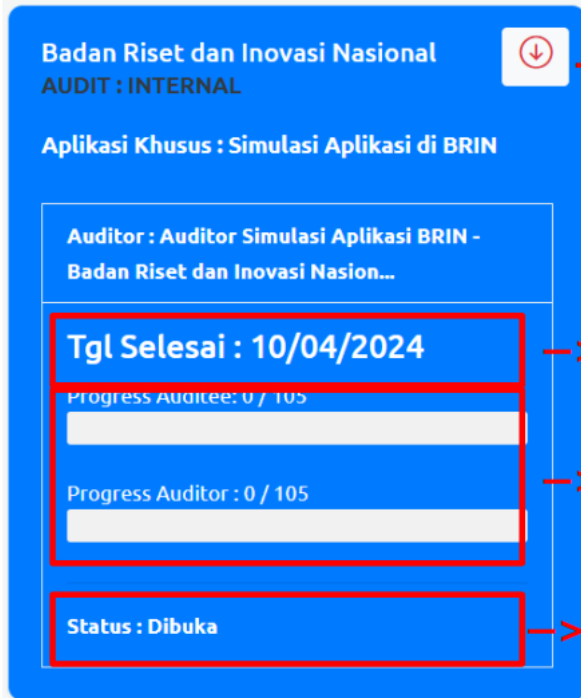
Badan Riset dan Inovasi Nasional
AUDIT : INTERNAL

Aplikasi Khusus : Simulasi Aplikasi di BRIN

Auditor : Auditor Simulasi Aplikasi BRIN - Badan Riset dan Inovasi Nasion...

Tgl Selesai : 10/04/2024

Progress Auditee: 0 / 105

Progress Auditor : 0 / 105

Status : Dibuka